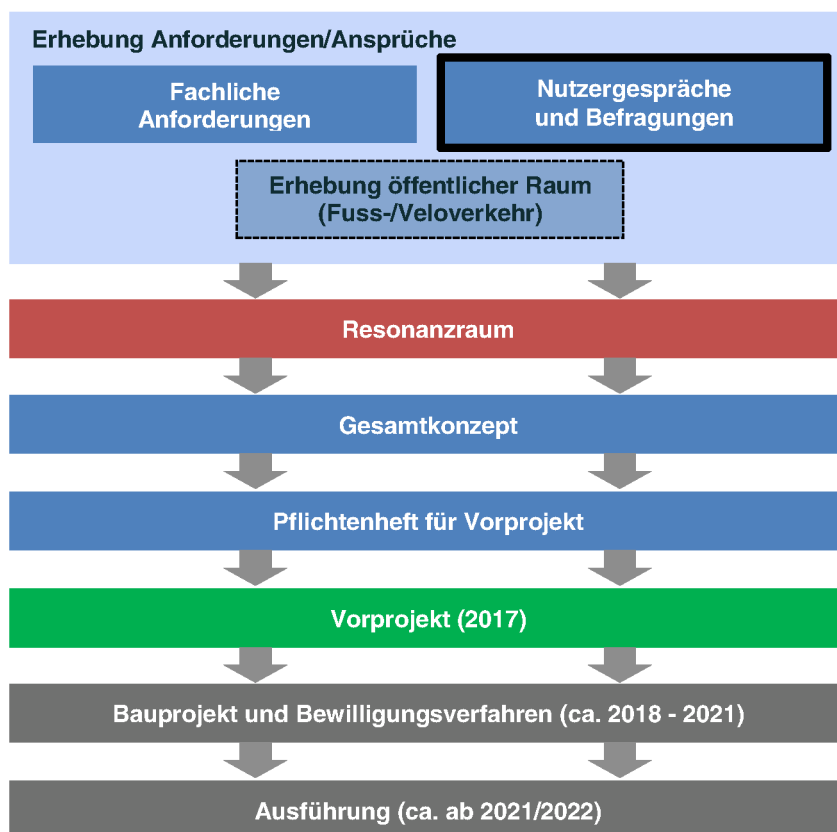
Erhebung Anforderungen/Ansprüche

Fachliche Anforderungen

Nutzergespräche und Befragungen

Erhebung öffentlicher Raum (Fuss-/Veloverkehr)

Resonanzraum

Gesamtkonzept

Pflichtenheft für Vorprojekt

Vorprojekt (2017)

Bauprojekt und Bewilligungsverfahren (ca. 2018 - 2021)

Ausführung (ca. ab 2021/2022)